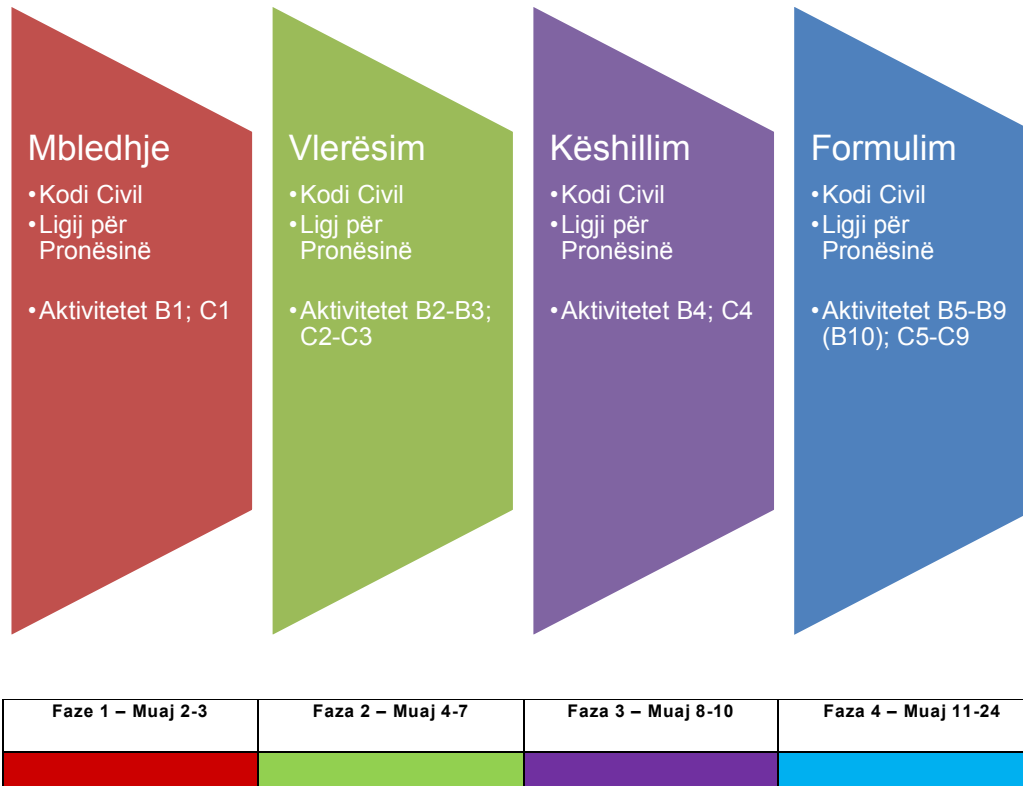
Mbledhje
•Kodi Civil
•Ligji për Pronësinë

•Aktivitetet B1; C1

Vlerësim
•Kodi Civil
•Ligj për Pronësinë

•Aktivitetet B2-B3; C2-C3

Këshillim
•Kodi Civil
•Ligji për Pronësinë

•Aktivitetet B4; C4

Formulim
•Kodi Civil
•Ligji për Pronësinë

•Aktivitetet B5-B9 (B10); C5-C9

| Faze 1 – Muaj 2-3 | Faza 2 – Muaj 4-7 | Faza 3 – Muaj 8-10 | Faza 4 – Muaj 11-24 |
|---|---|---|---|
| | | | |